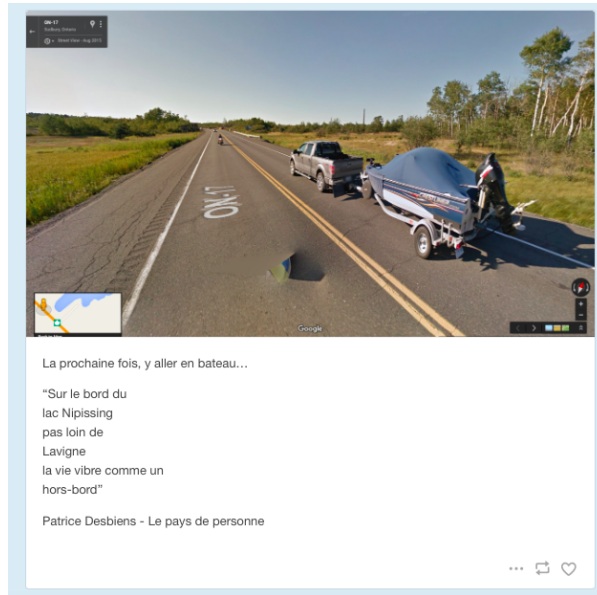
ON-17
Sudbury, Ontario
Street View · Aug 2015

ON-17

Google

La prochaine fois, y aller en bateau…

“Sur le bord du
lac Nipissing
pas loin de
Lavigne
la vie vibre comme un
hors-bord”

Patrice Desbiens - Le pays de personne